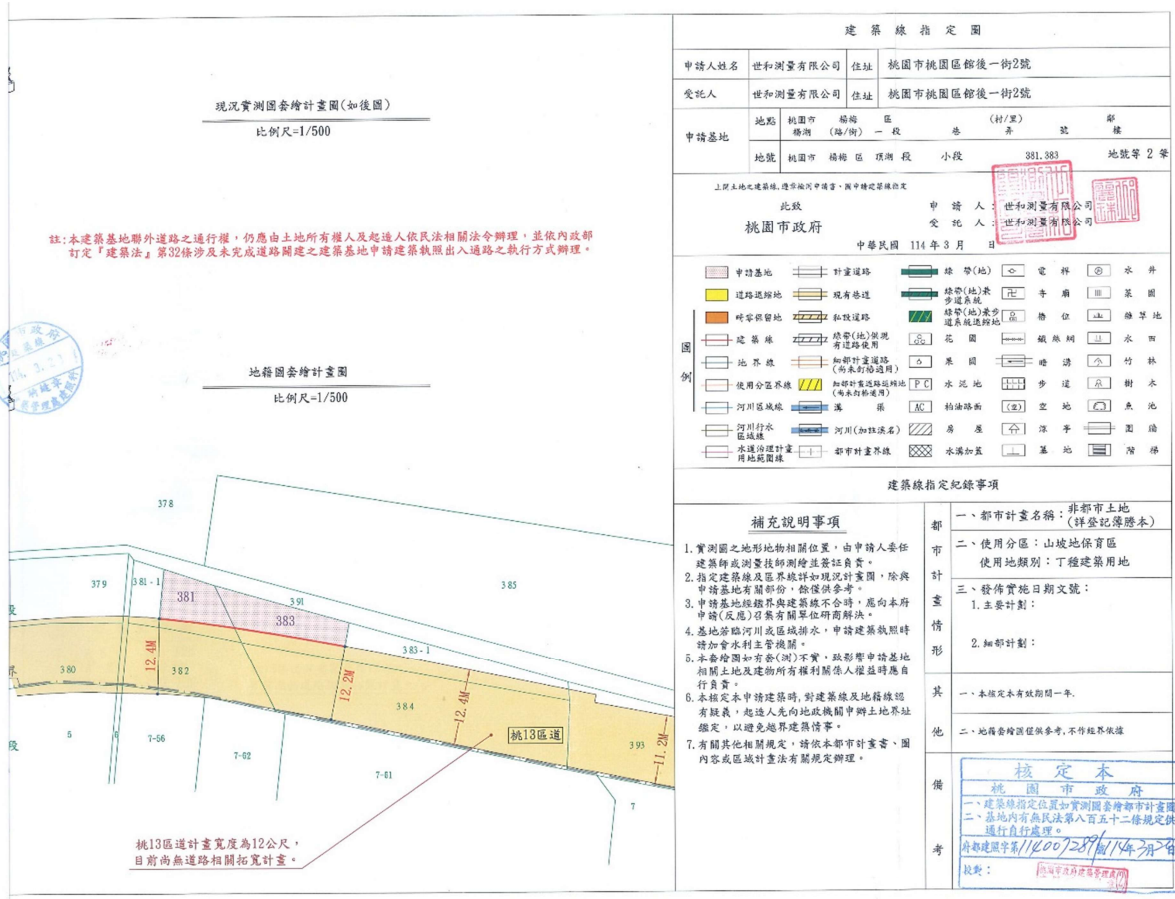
現況實測圖套繪計畫圖(如後圖)
比例尺=1/500

註:本建築基地聯外道路之通行權,仍應由土地所有權人及起造人依民法相關法令辦理,並依內政部訂定『建築法』第32條涉及未完成道路開建之建築基地申請建築執照出入通路之執行方式辦理。

地籍圖套繪計畫圖
比例尺=1/500

378
379
381-1
381
391
383
385
383-1
380
382
12.4M
12.2M
384
12.4M
桃13區道
393
11.2M
5
7-56
7-62
7-61
7

桃13區道計畫寬度為12公尺,目前尚無道路相關拓寬計畫。

建築線指定圖

| 申請人姓名 | 世和測量有限公司 | 住址 | 桃園市桃園區館後一街2號 |
|---|---|---|---|
| 受託人 | 世和測量有限公司 | 住址 | 桃園市桃園區館後一街2號 |

申請基地 地點 桃園市 楊梅 區 (村/里) 鄰 楊湖 (路/街) 一 段 巷 弄 號 樓
地號 桃園市 楊梅 區 頂湖 段 小段 381.383 地號等 2 筆

上開土地之建築線,擬依檢同申請書,圖申請建築指定
此致
桃園市政府
申請人:世和測量有限公司
受託人:世和測量有限公司
中華民國 114 年 3 月 日

圖例
申請基地 計畫道路 綠帶(地) 電桿 水井
道路退縮地 現有巷道 綠帶(地)兼步道系統 寺廟 菜園
畸零保留地 私設道路 綠帶(地)兼步道系統退縮地 墳位 綠草地
建築線 綠帶(地)供現有道路使用 花圃 鐵絲網 水田
地界線 細部計畫道路(尚未削除適用) 果園 暗溝 竹林
使用分區界線 細部計畫道路綠地(尚未削除適用) PC 水泥地 步道 樹木
河川區域線 溝渠 AC 柏油路面 空地 魚池
河川行水區域線 河川(加註溪名) 房屋 涼亭 圍牆
水道治理計畫用地範圍線 都市計畫界線 水溝加蓋 墓地 階梯

建築線指定紀錄事項

補充說明事項
1.實測圖之地形地物相關位置,由申請人委任建築師或測量技師測繪並簽証負責。
2.指定建築線及區界線詳如現況計畫圖,除與申請基地有關部份,餘僅供參考。
3.申請基地經鑑界與建築線不合時,應向本府申請(反應)召集有關單位研商解決。
4.基地若臨河川或區域排水,申請建築執照時請加會水利主管機關。
5.本套繪圖如有套(測)不實,致影響申請基地相關土地及建物所有權利關係人權益時應自行負責。
6.本核定本申請建築時,對建築線及地籍線經有疑義,起造人先向地政機關申辦土地界址鑑定,以避免越界建築情事。
7.有關其他相關規定,請依本都市計畫書、圖內容或區域計畫法有關規定辦理。

都市計畫情形
一、都市計畫名稱:非都市土地(詳登記簿謄本)
二、使用分區:山坡地保育區
使用地類別:丁種建築用地
三、發佈實施日期文號:
1.主要計劃:
2.細部計劃:

其他
一、本核定本有效期間一年。
二、地籍套繪圖僅供參考,不作經界依據

備考
核定本
桃園市政府
一、建築線指定位置如實測圖套繪都市計畫圖
二、基地內有無民法第八百五十二條規定供通行自行處理。
府都建照字第1140072891號114年3月26日
校對: